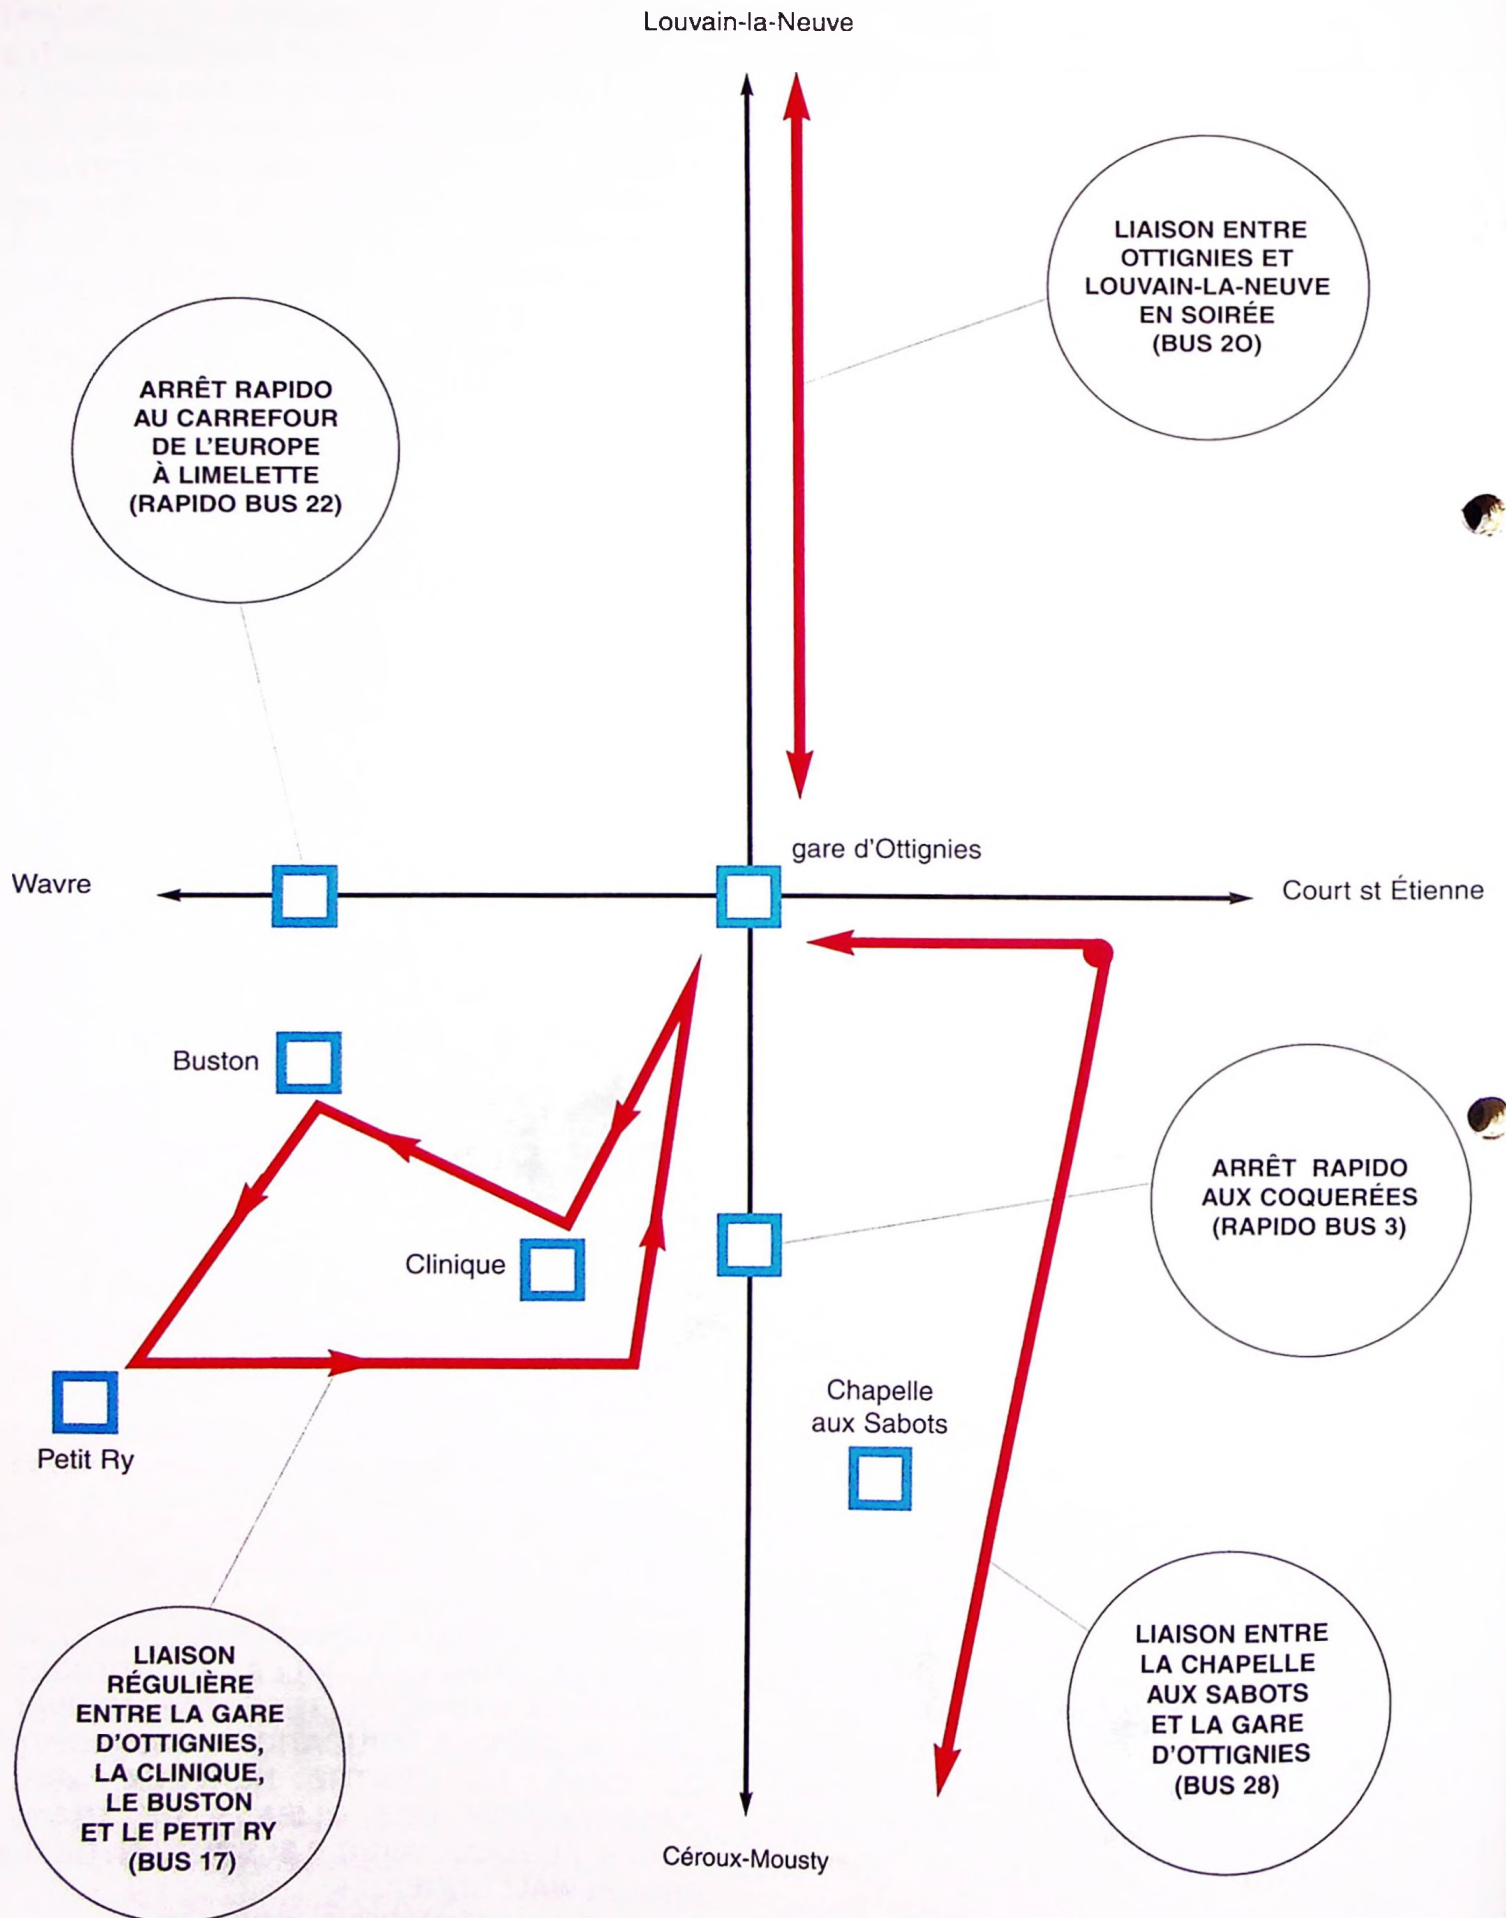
Louvain-la-Neuve

LIAISON ENTRE OTTIGNIES ET LOUVAIN-LA-NEUVE EN SOIRÉE (BUS 20)

ARRÊT RAPIDO AU CARREFOUR DE L'EUROPE À LIMELETTE (RAPIDO BUS 22)

gare d'Ottignies

Wavre

Court st Étienne

Buston

ARRÊT RAPIDO AUX COQUERÉES (RAPIDO BUS 3)

Clinique

Chapelle aux Sabots

Petit Ry

LIAISON RÉGULIÈRE ENTRE LA GARE D'OTTIGNIES, LA CLINIQUE, LE BUSTON ET LE PETIT RY (BUS 17)

LIAISON ENTRE LA CHAPELLE AUX SABOTS ET LA GARE D'OTTIGNIES (BUS 28)

Céroux-Mousty